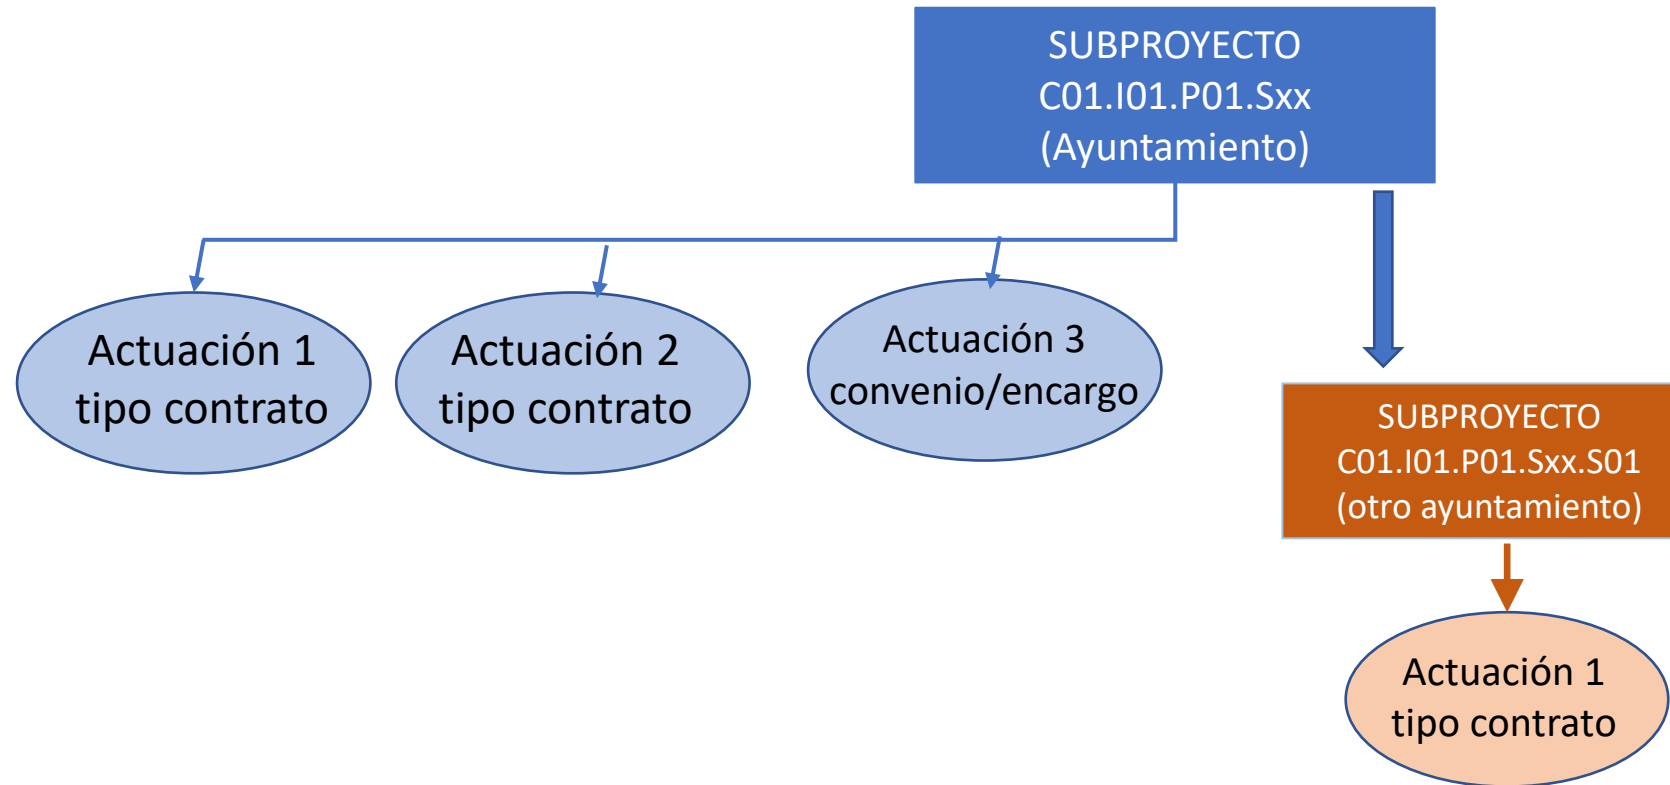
SUBPROYECTO
C01.I01.P01.Sxx
(Ayuntamiento)

Actuación 1
tipo contrato

Actuación 2
tipo contrato

Actuación 3
convenio/encargo

SUBPROYECTO
C01.I01.P01.Sxx.S01
(otro ayuntamiento)

Actuación 1
tipo contrato